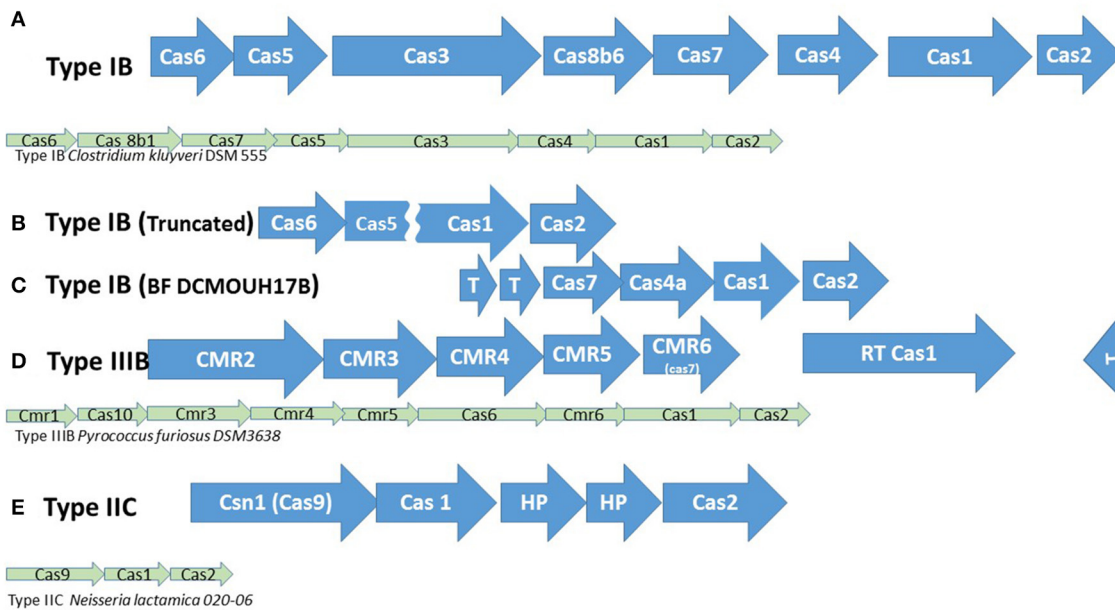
A

Type IB

Cas6 Cas5 Cas3 Cas8b6 Cas7 Cas4 Cas1 Cas2

Cas6 Cas 8b1 Cas7 Cas5 Cas3 Cas4 Cas1 Cas2

Type IB *Clostridium kluyveri* DSM 555

B Type IB (Truncated)

Cas6 Cas5 Cas1 Cas2

C Type IB (BF DCMOUH17B)

T T Cas7 Cas4a Cas1 Cas2

D Type IIIB

CMR2 CMR3 CMR4 CMR5 CMR6 (cas7) RT Cas1 H

Cmr1 Cas10 Cmr3 Cmr4 Cmr5 Cas6 Cmr6 Cas1 Cas2

Type IIIB *Pyrococcus furiosus DSM3638*

E Type IIC

Csn1 (Cas9) Cas 1 HP HP Cas2

Cas9 Cas1 Cas2

Type IIC *Neisseria lactamica 020-06*